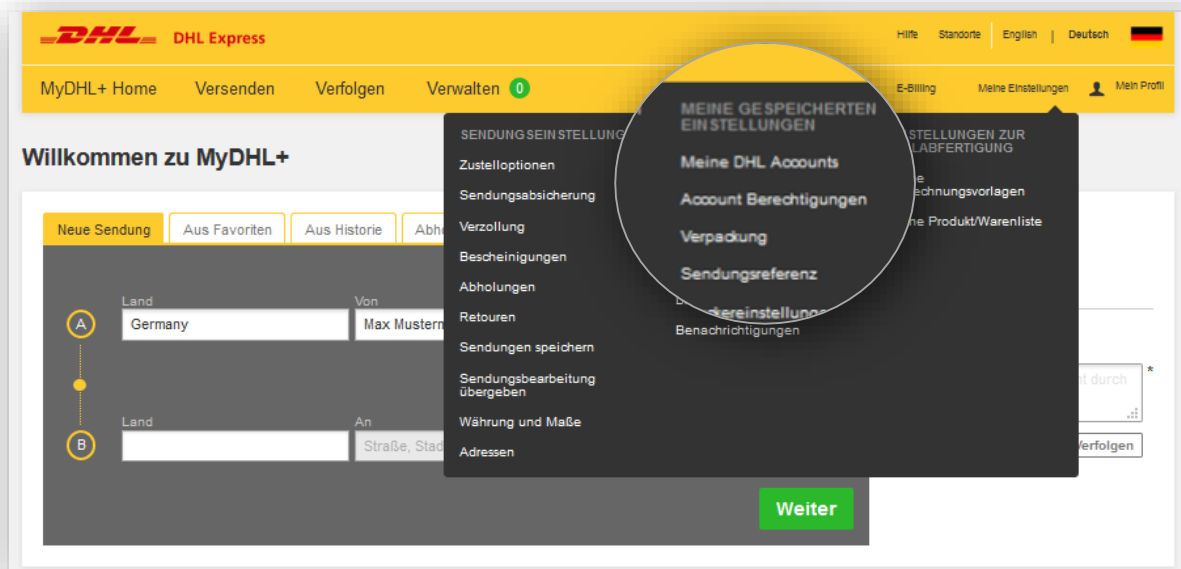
DHL DHL Express

Hilfe Standorte English | Deutsch

MyDHL+ Home Versenden Verfolgen Verwalten 0 E-Billing Meine Einstellungen Mein Profil

Willkommen zu MyDHL+

Neue Sendung Aus Favoriten Aus Historie Abho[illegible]

Land
Germany
Von
Max Mustern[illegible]

Land
An
Straße, Stad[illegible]

A
B

SENDUNGSEINSTELLUNG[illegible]
Zustelloptionen
Sendungsabsicherung
Verzollung
Bescheinigungen
Abholungen
Retouren
Sendungen speichern
Sendungsbearbeitung übergeben
Währung und Maße
Adressen

MEINE GESPEICHERTEN EINSTELLUNGEN
Meine DHL Accounts
Account Berechtigungen
Verpackung
Sendungsreferenz
D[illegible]ckereinstellungen
Benachrichtigungen

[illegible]STELLUNGEN ZUR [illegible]LABFERTIGUNG
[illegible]e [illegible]echnungsvorlagen
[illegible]ne Produkt/Warenliste

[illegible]t durch
*
Verfolgen

Weiter